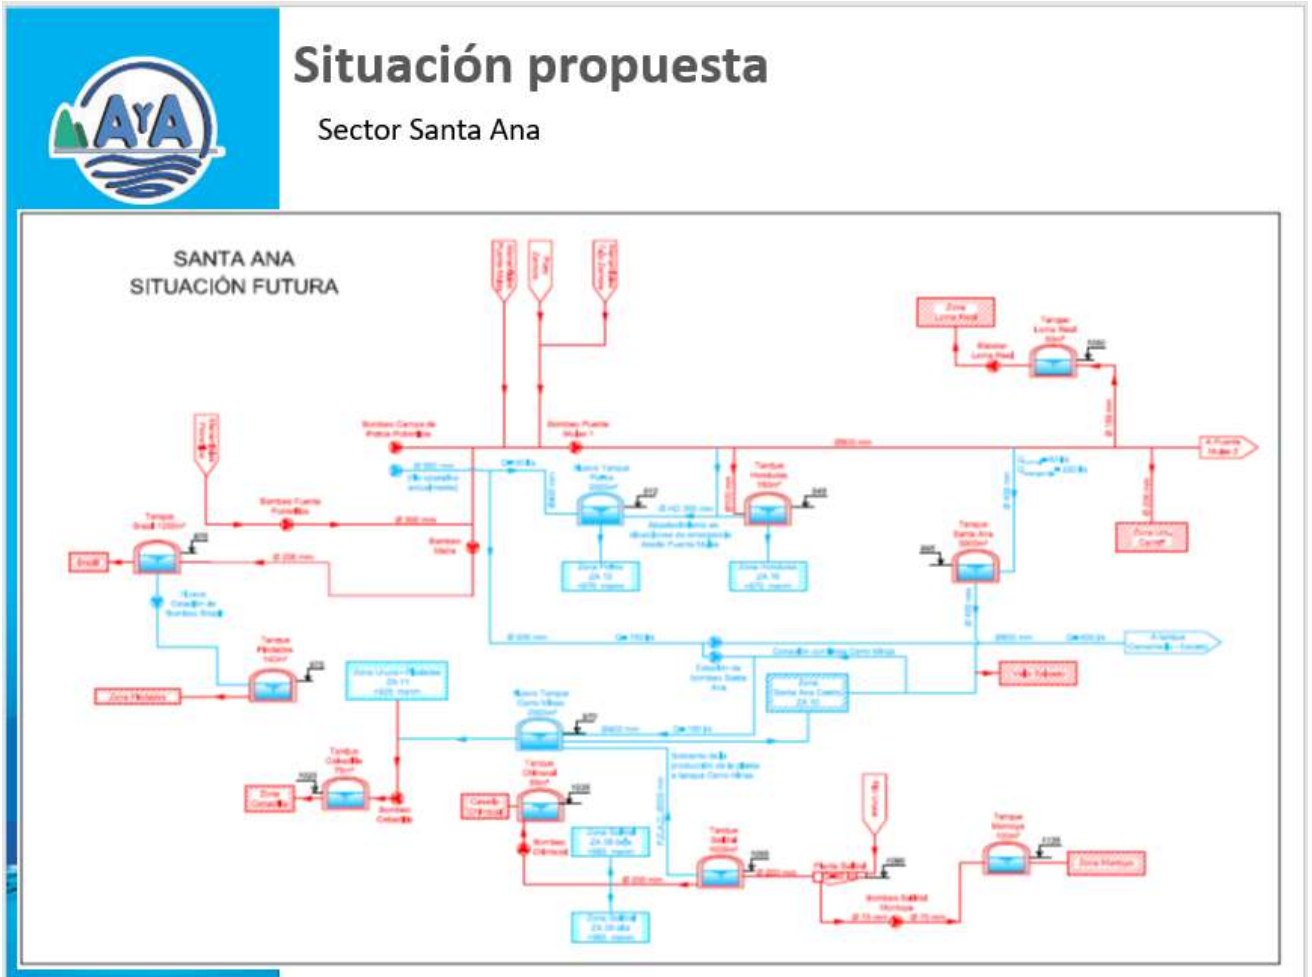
AyA

Situación propuesta

Sector Santa Ana

SANTA ANA
SITUACIÓN FUTURA

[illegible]

Zona Loma Real

Tanque Loma Real

Bombeo Loma Real

Bombeo Campo de Pozos Potrerillos

Bombeo Fuente Mulas 1

A Fuente Mulas 2

Tanque Brasil

Bombeo Fuente Potrerillos

Nuevo Tanque Pothos

Tanque Honduras

Tanque Santa Ana

Zona Lindora

Brasil

Bombeo Matra

Zona Pothos

Zona Honduras

Tanque Piedades

A tanque

Zona Piedades

Zona Santa Ana Centro

Villa Trelawny

Nuevo Tanque Cerro Minas

Tanque Corazón

Zona Corazón

Bombeo Corazón

Tanque Chiquero

Bombeo Chiquero

Zona Salitral

Tanque Salitral

Planta Salitral

Tanque Montaña

Zona Montaña

Bombeo Salitral Montaña